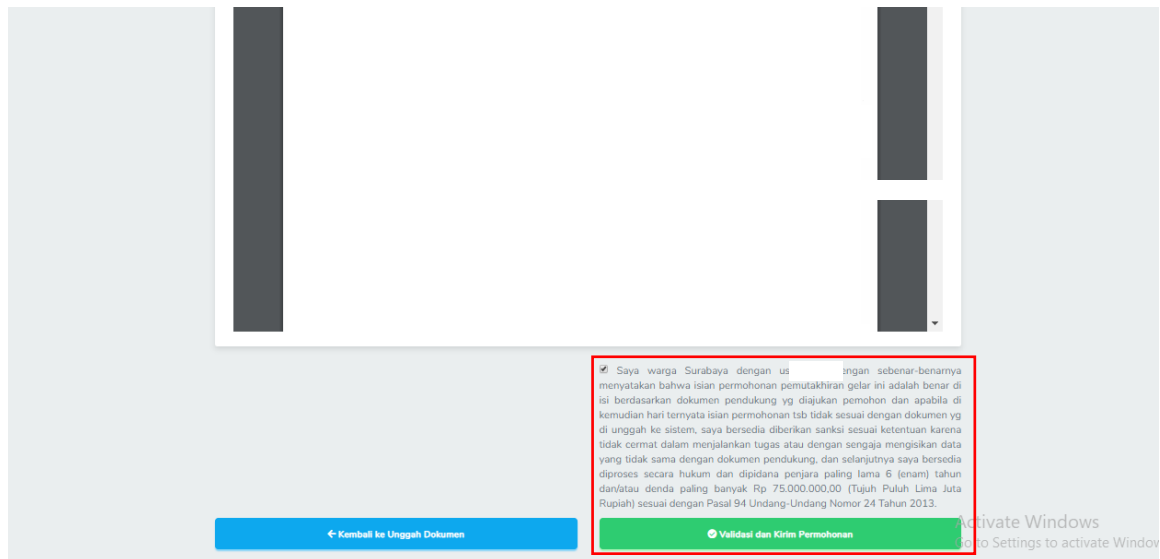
Saya warga Surabaya dengan us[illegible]engan sebenar-benarnya menyatakan bahwa isian permohonan pemutakhiran gelar ini adalah benar di isi berdasarkan dokumen pendukung yg diajukan pemohon dan apabila di kemudian hari ternyata isian permohonan tsb tidak sesuai dengan dokumen yg di unggah ke sistem, saya bersedia diberikan sanksi sesuai ketentuan karena tidak cermat dalam menjalankan tugas atau dengan sengaja mengisikan data yang tidak sama dengan dokumen pendukung, dan selanjutnya saya bersedia diproses secara hukum dan dipidana penjara paling lama 6 (enam) tahun dan/atau denda paling banyak Rp 75.000.000,00 (Tujuh Puluh Lima Juta Rupiah) sesuai dengan Pasal 94 Undang-Undang Nomor 24 Tahun 2013.

← Kembali ke Unggah Dokumen

Validasi dan Kirim Permohonan

Activate Windows
Go to Settings to activate Windows.